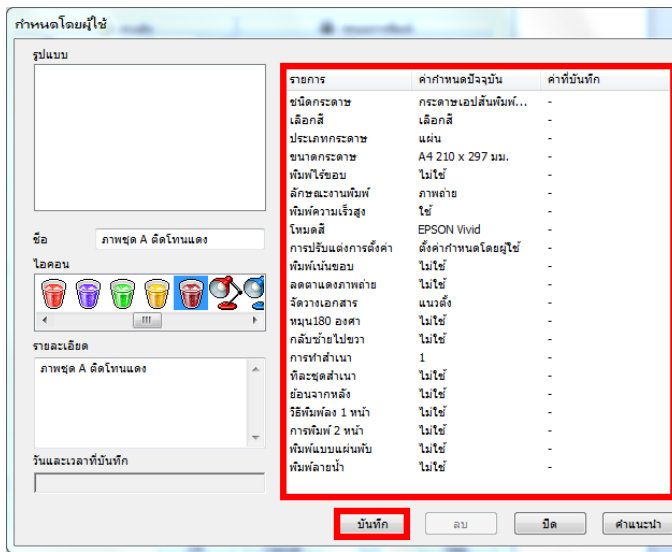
กำหนดโดยผู้ใช้

รูปแบบ

ชื่อ ภาพชุด A ติดโทนแดง

ไอคอน

รายละเอียด

ภาพชุด A ติดโทนแดง

วันและเวลาที่บันทึก

| รายการ | ค่ากำหนดปัจจุบัน | ค่าที่บันทึก |
|---|---|---|
| ชนิดกระดาษ | กระดาษเอปสันพิมพ์... | - |
| เลือกสี | เลือกสี | - |
| ประเภทกระดาษ | แผ่น | - |
| ขนาดกระดาษ | A4 210 x 297 มม. | - |
| พิมพ์ไร้ขอบ | ไม่ใช้ | - |
| ลักษณะงานพิมพ์ | ภาพถ่าย | - |
| พิมพ์ความเร็วสูง | ใช้ | - |
| โหมดสี | EPSON Vivid | - |
| การปรับแต่งการตั้งค่า | ตั้งค่ากำหนดโดยผู้ใช้ | - |
| พิมพ์เน้นขอบ | ไม่ใช้ | - |
| ลดตาแดงภาพถ่าย | ไม่ใช้ | - |
| จัดวางเอกสาร | แนวตั้ง | - |
| หมุน180 องศา | ไม่ใช้ | - |
| กลับซ้ายไปขวา | ไม่ใช้ | - |
| การทำสำเนา | 1 | - |
| ทีละชุดสำเนา | ไม่ใช้ | - |
| ย้อนจากหลัง | ไม่ใช้ | - |
| วิธีพิมพ์ลง 1 หน้า | ไม่ใช้ | - |
| การพิมพ์ 2 หน้า | ไม่ใช้ | - |
| พิมพ์แบบแผ่นพับ | ไม่ใช้ | - |
| พิมพ์ลายน้ำ | ไม่ใช้ | - |

บันทึก ลบ ปิด คำแนะนำ